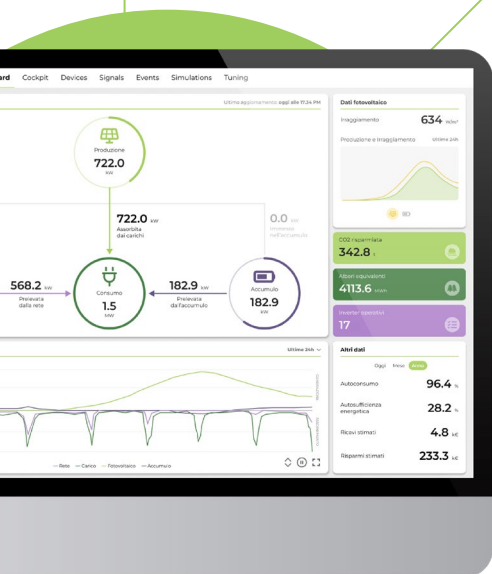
ard Cockpit Devices Signals Events Simulations Tuning

Ultimo aggiornamento: oggi alle 17:24 PM

Produzione
722.0
kW

722.0 kW
Assorbita dai carichi

0.0 kW
Immessa nell'accumulo

568.2 kW
Prelevata dalla rete

Consumo
1.5
MW

182.9 kW
Prelevata da l'accumulo

Accumulo
182.9
kW

Dati fotovoltaico

Irraggiamento 634 W/m²

Produzione e irraggiamento Ultime 24h

3D

CO2 risparmiata
342.8 t

Alberi equivalenti
4113.6 MWh

Inverter operativi
17

Ultime 24h

— Rete — Carico — Fotovoltaico — Accumulo

Altri dati

Oggi Mese Anno

Autoconsumo 96.4 %

Autosufficienza energetica 28.2 %

Ricavi stimati 4.8 k€

Risparmi stimati 233.3 k€